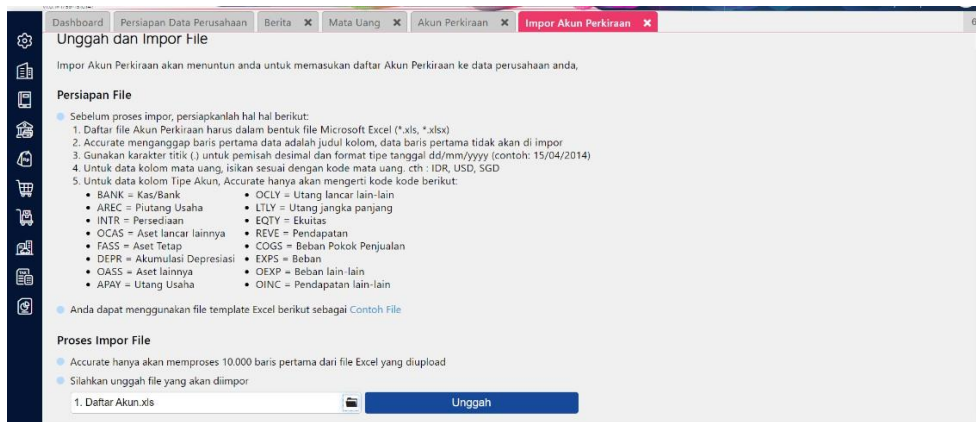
Dashboard | Persiapan Data Perusahaan | Berita ✖ | Mata Uang ✖ | Akun Perkiraan ✖ | Impor Akun Perkiraan ✖

Unggah dan Impor File

Impor Akun Perkiraan akan menuntun anda untuk memasukan daftar Akun Perkiraan ke data perusahaan anda,

Persiapan File

Sebelum proses impor, persiapkanlah hal hal berikut:
1. Daftar file Akun Perkiraan harus dalam bentuk file Microsoft Excel (*.xls, *.xlsx)
2. Accurate menganggap baris pertama data adalah judul kolom, data baris pertama tidak akan di impor
3. Gunakan karakter titik (.) untuk pemisah desimal dan format tipe tanggal dd/mm/yyyy (contoh: 15/04/2014)
4. Untuk data kolom mata uang, isikan sesuai dengan kode mata uang. cth : IDR, USD, SGD
5. Untuk data kolom Tipe Akun, Accurate hanya akan mengerti kode kode berikut:
• BANK = Kas/Bank
• AREC = Piutang Usaha
• INTR = Persediaan
• OCAS = Aset lancar lainnya
• FASS = Aset Tetap
• DEPR = Akumulasi Depresiasi
• OASS = Aset lainnya
• APAY = Utang Usaha
• OCLY = Utang lancar lain-lain
• LTLY = Utang jangka panjang
• EQTY = Ekuitas
• REVE = Pendapatan
• COGS = Beban Pokok Penjualan
• EXPS = Beban
• OEXP = Beban lain-lain
• OINC = Pendapatan lain-lain

Anda dapat menggunakan file template Excel berikut sebagai Contoh File

Proses Impor File

Accurate hanya akan memproses 10.000 baris pertama dari file Excel yang diupload

Silahkan unggah file yang akan diimpor

1. Daftar Akun.xls

Unggah